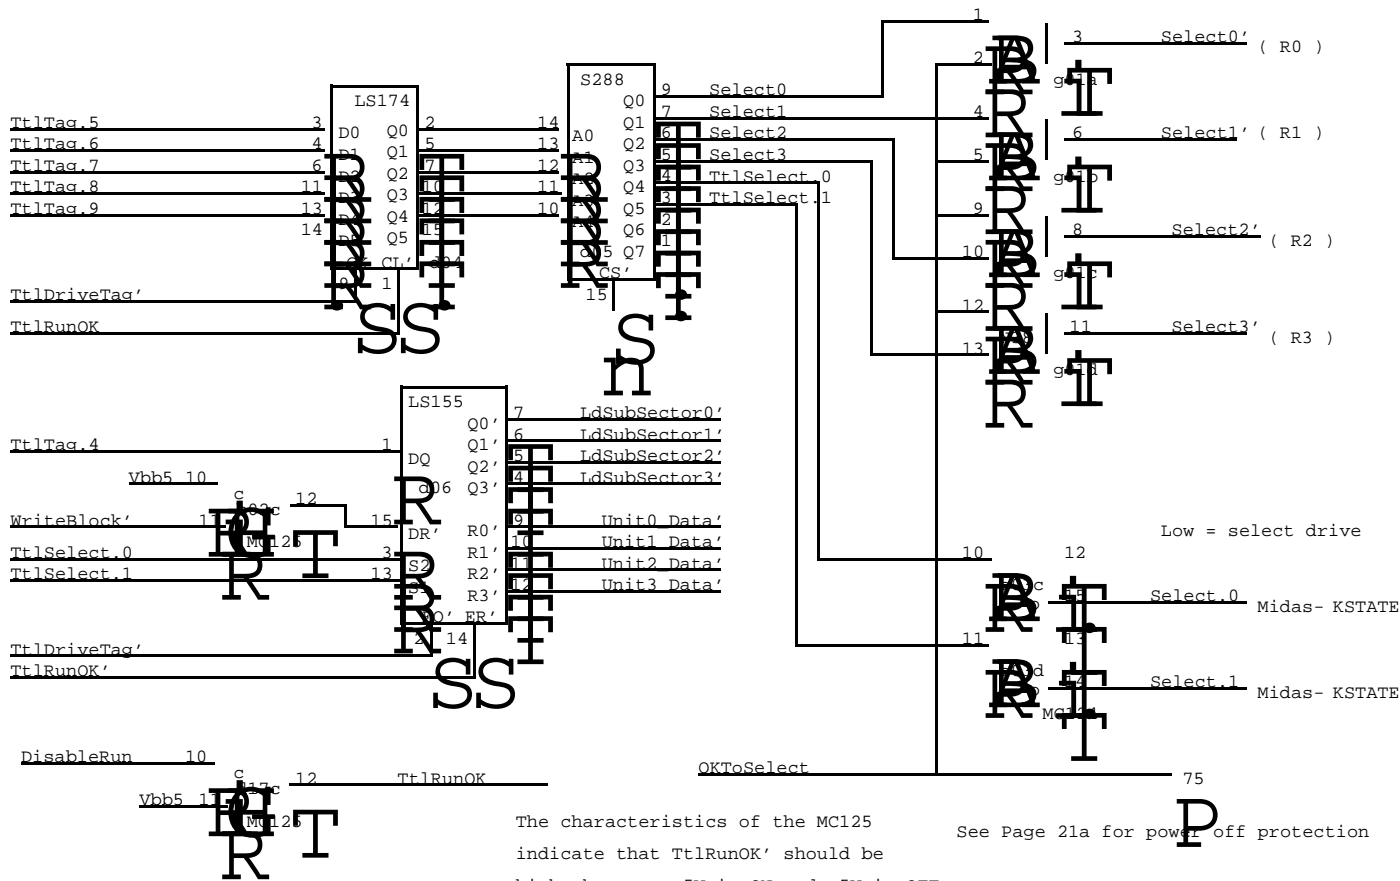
LS174
TtlTag.5 3 D0 Q0 2
TtlTag.6 4 D1 Q1 5
TtlTag.7 6 D2 Q2 7
TtlTag.8 11 D3 Q3 10
TtlTag.9 13 D4 Q4 12
14 D5 Q5 15
CL' d04
TtlDriveTag' 1
TtlRunOK

S288
14 A0 Q0 9 Select0
13 A1 Q1 7 Select1
12 A2 Q2 6 Select2
11 A3 Q3 5 Select3
10 A4 Q4 4 TtlSelect.0
Q5 3 TtlSelect.1
d05 Q6 2
Q7 1
CS'
15

1
2 3 Select0' ( R0 )
g01a
4
5 6 Select1' ( R1 )
g01b
9
10 8 Select2' ( R2 )
g01c
12
13 11 Select3' ( R3 )
g01d

LS155
TtlTag.4 1 DQ Q0' 7 LdSubSector0'
Q1' 6 LdSubSector1'
Vbb5 10 Q2' 5 LdSubSector2'
d06 Q3' 4 LdSubSector3'
c
d02c 12
WriteBlock' 11 15 DR' R0' 9 Unit0 Data'
MC125 R1' 10 Unit1 Data'
TtlSelect.0 3 S2 R2' 11 Unit2 Data'
TtlSelect.1 13 S1 R3' 12 Unit3 Data'
DQ' ER'
TtlDriveTag' 2 14
TtlRunOK'

Low = select drive
10 12
c 15 Select.0 Midas- KSTATE
13
11
d 14 Select.1 Midas- KSTATE
MC114
OKToSelect 75

DisableRun 10
c
d17c 12 TtlRunOK
Vbb5 11
MC125

The characteristics of the MC125 indicate that TtlRunOK' should be

See Page 21a for power off protection